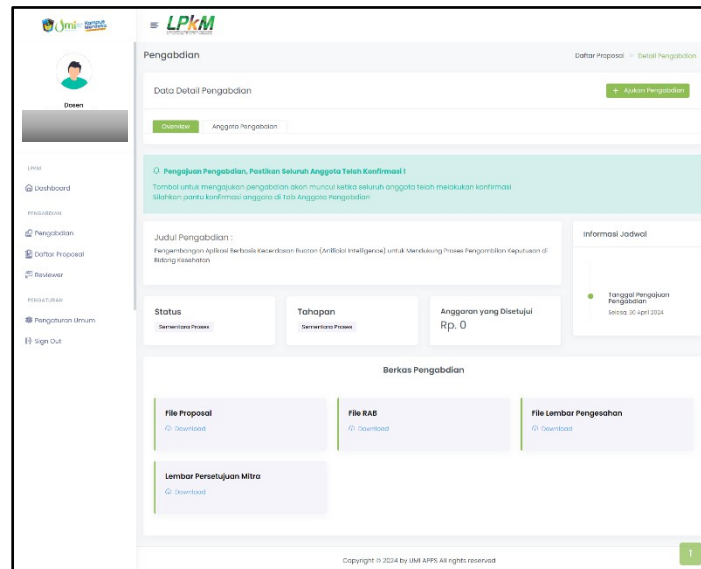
Umi Kampus Merdeka

LPkM

Dosen

UTAMA
Dashboard
PENGABDIAN
Pengabdian
Daftar Proposal
Reviewer
PENGATURAN
Pengaturan Umum
Sign Out

Pengabdian

Daftar Proposal > Detail Pengabdian

Data Detail Pengabdian

+ Ajukan Pengabdian

Overview

Anggota Pengabdian

Pengajuan Pengabdian, Pastikan Seluruh Anggota Telah Konfirmasi !

Tombol untuk mengajukan pengabdian akan muncul ketika seluruh anggota telah melakukan konfirmasi
Silahkan pantu konfirmasi anggota di Tab Anggota Pengabdian

Judul Pengabdian :

Pengembangan Aplikasi Berbasis Kecerdasan Buatan (Artificial Intelligence) untuk Mendukung Proses Pengambilan Keputusan di Bidang Kesehatan

Informasi Jadwal

Tanggal Pengajuan Pengabdian

Selasa, 30 April 2024

Status

Sementara Proses

Tahapan

Sementara Proses

Anggaran yang Disetujui

Rp. 0

Berkas Pengabdian

File Proposal

Download

File RAB

Download

File Lembar Pengesahan

Download

Lembar Persetujuan Mitra

Download

Copyright © 2024 by UMI APPS All rights reserved